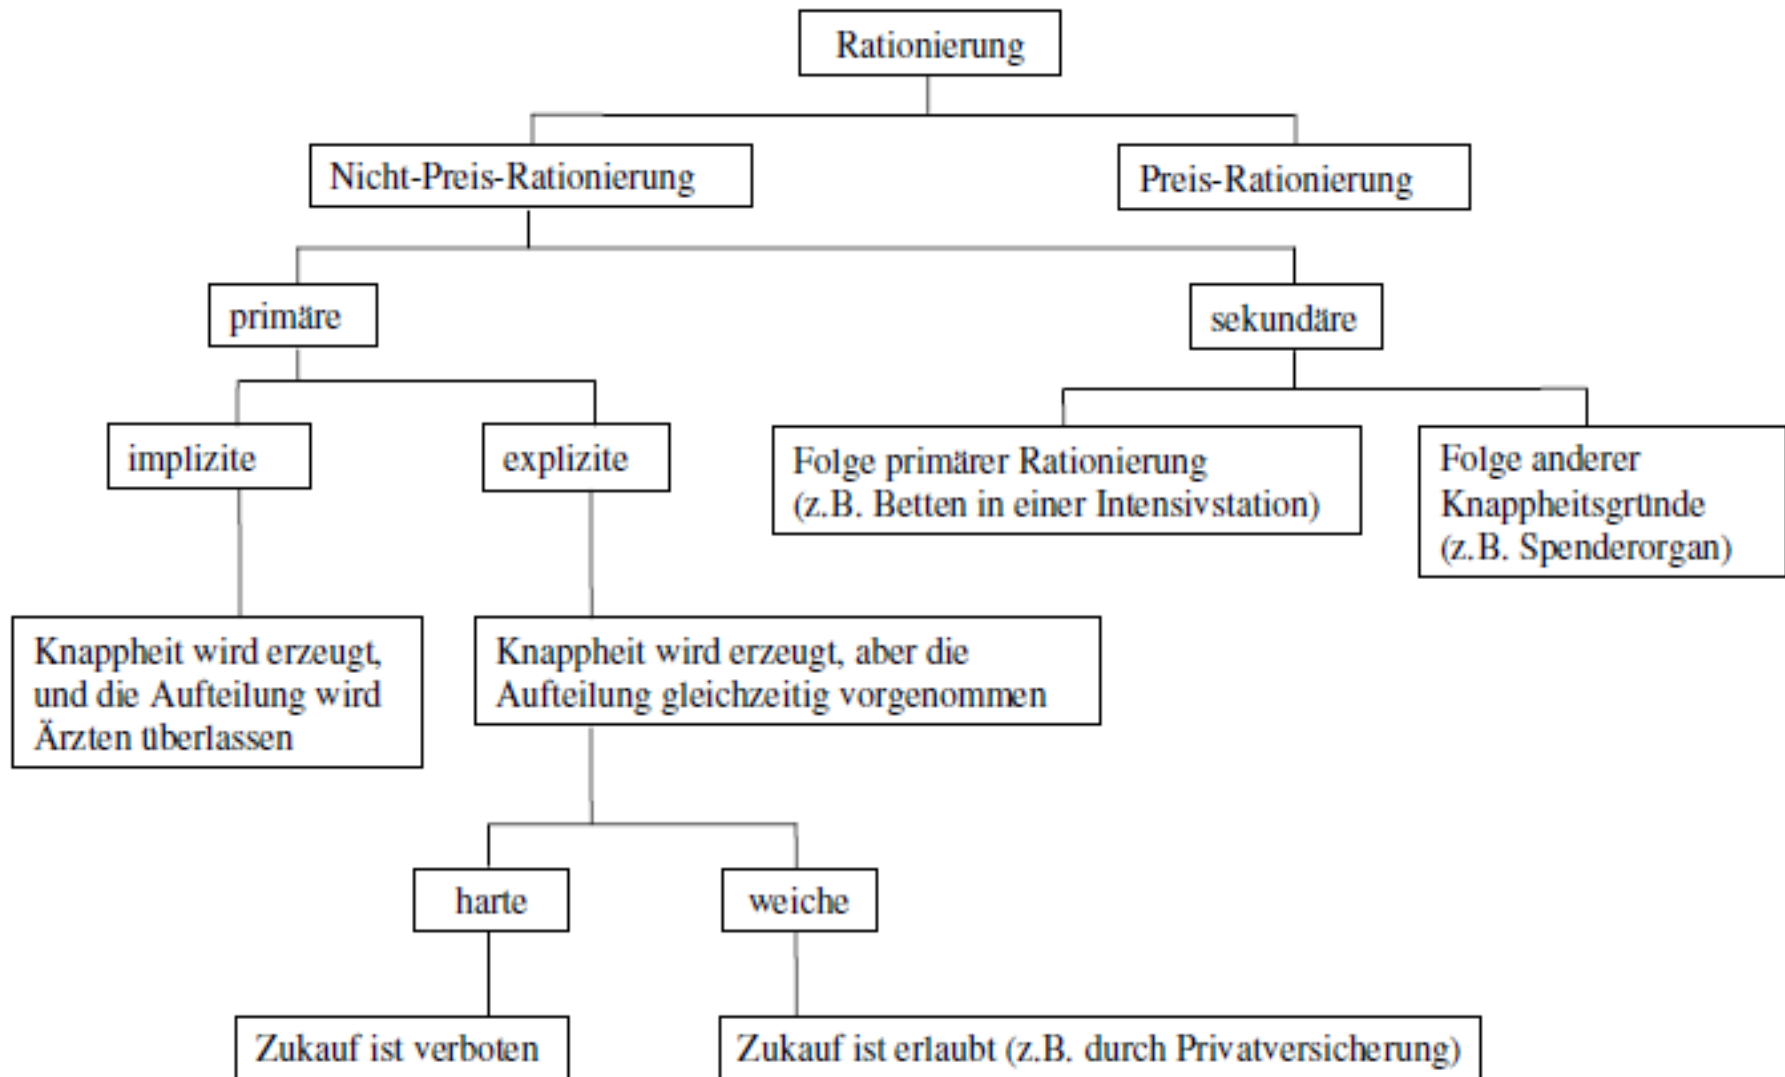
Rationierung

Nicht-Preis-Rationierung

Preis-Rationierung

primäre

sekundäre

implizite

explizite

Folge primärer Rationierung (z.B. Betten in einer Intensivstation)

Folge anderer Knappheitsgründe (z.B. Spenderorgan)

Knappheit wird erzeugt, und die Aufteilung wird Ärzten überlassen

Knappheit wird erzeugt, aber die Aufteilung gleichzeitig vorgenommen

harte

weiche

Zukauf ist verboten

Zukauf ist erlaubt (z.B. durch Privatversicherung)